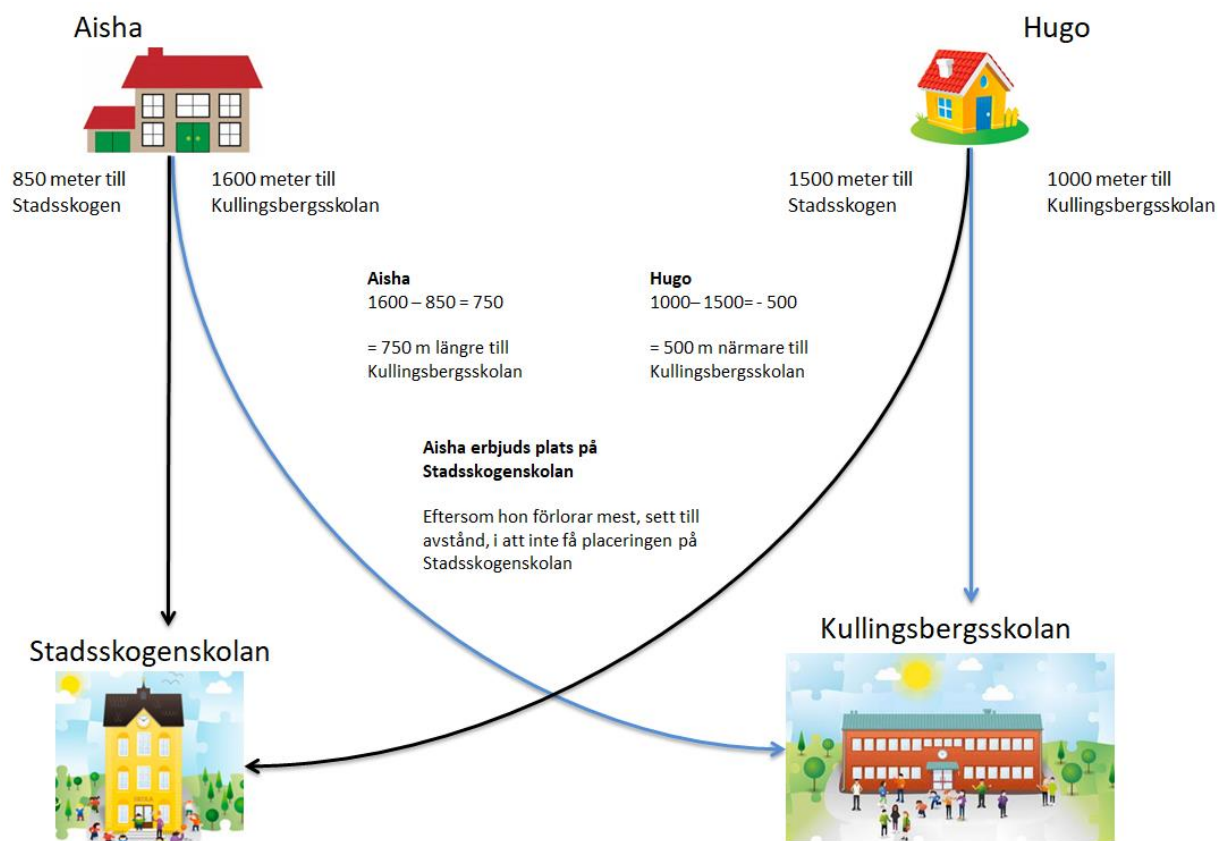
Aisha

Hugo

850 meter till Stadsskogen

1600 meter till Kullingsbergsskolan

1500 meter till Stadsskogen

1000 meter till Kullingsbergsskolan

**Aisha**
1600 – 850 = 750

= 750 m längre till Kullingsbergsskolan

**Hugo**
1000– 1500= - 500

= 500 m närmare till Kullingsbergsskolan

**Aisha erbjuds plats på Stadsskogenskolan**

Eftersom hon förlorar mest, sett till avstånd, i att inte få placeringen på Stadsskogenskolan

Stadsskogenskolan

SKOLA

Kullingsbergsskolan